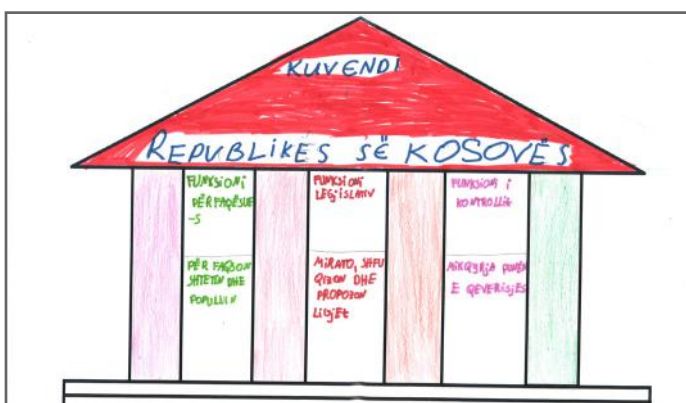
KUVENDI

REPUBLIKES SË KOSOVËS

FUNKSIONI PËRFAQËSUE-S

PËR FAQSON SHTETIN DHE POPULLIN

FUNKSIONI LEGJISLATIV

MIRATO, SHFUQIZON DHE PROPOZON LIGJET

FUNKSIONI I KONTROLLIT

MBIQYRJA PUNËS E QEVERISJES